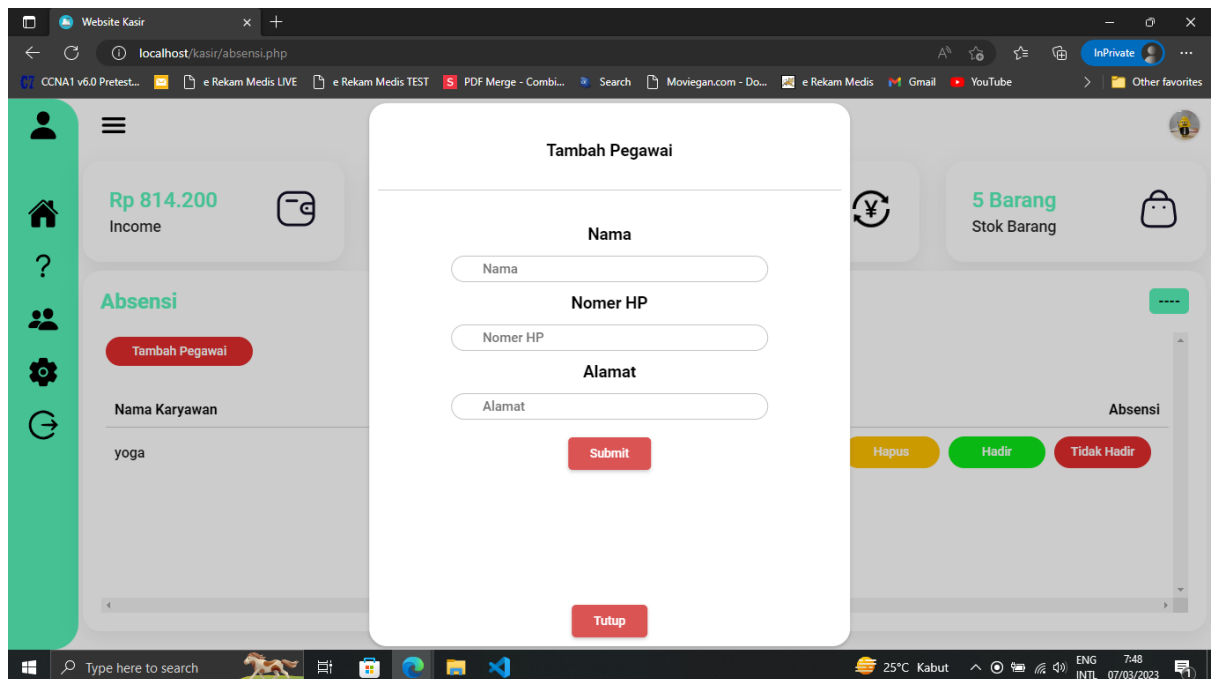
Website Kasir
localhost/kasir/absensi.php
InPrivate
CCNA1 v6.0 Pretest... e Rekam Medis LIVE e Rekam Medis TEST PDF Merge - Combi... Search Moviegan.com - Do... e Rekam Medis Gmail YouTube Other favorites

Rp 814.200
Income

5 Barang
Stok Barang

Absensi
----
Tambah Pegawai
Nama Karyawan
Absensi
yoga
Hapus Hadir Tidak Hadir

Tambah Pegawai

Nama
Nama
Nomer HP
Nomer HP
Alamat
Alamat
Submit

Tutup

Type here to search
25°C Kabut
ENG INTL 7:48 07/03/2023